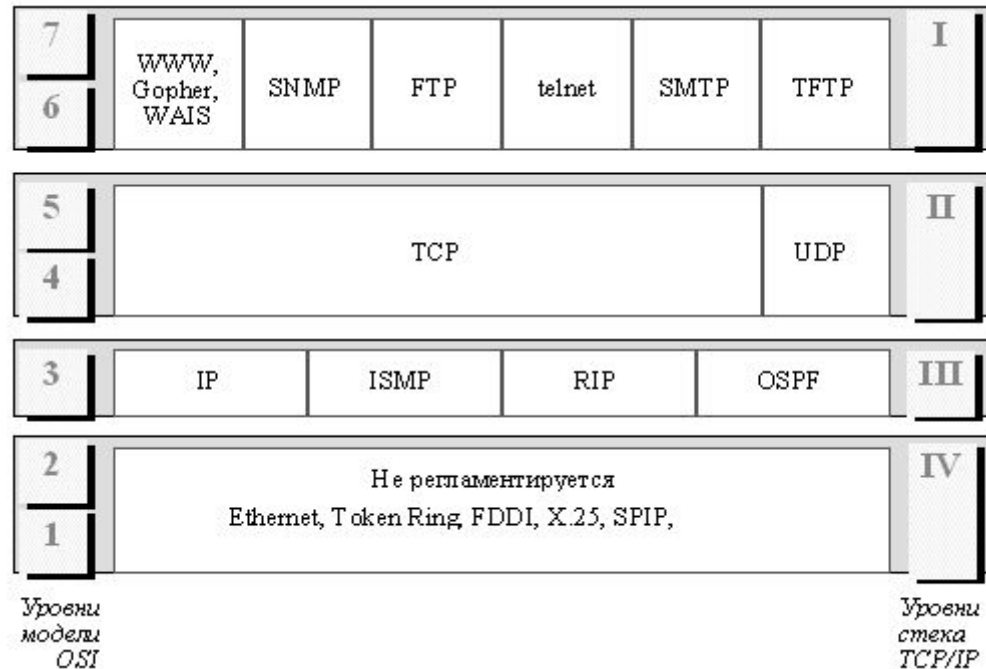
7

6

WWW, Gopher, WAIS

SNMP

FTP

telnet

SMTP

TFTP

I

5

4

TCP

UDP

II

3

IP

ISMP

RIP

OSPF

III

2

1

Не регламентируется
Ethernet, Token Ring, FDDI, X.25, SPIP,

IV

Уровни модели OSI

Уровни стека TCP/IP